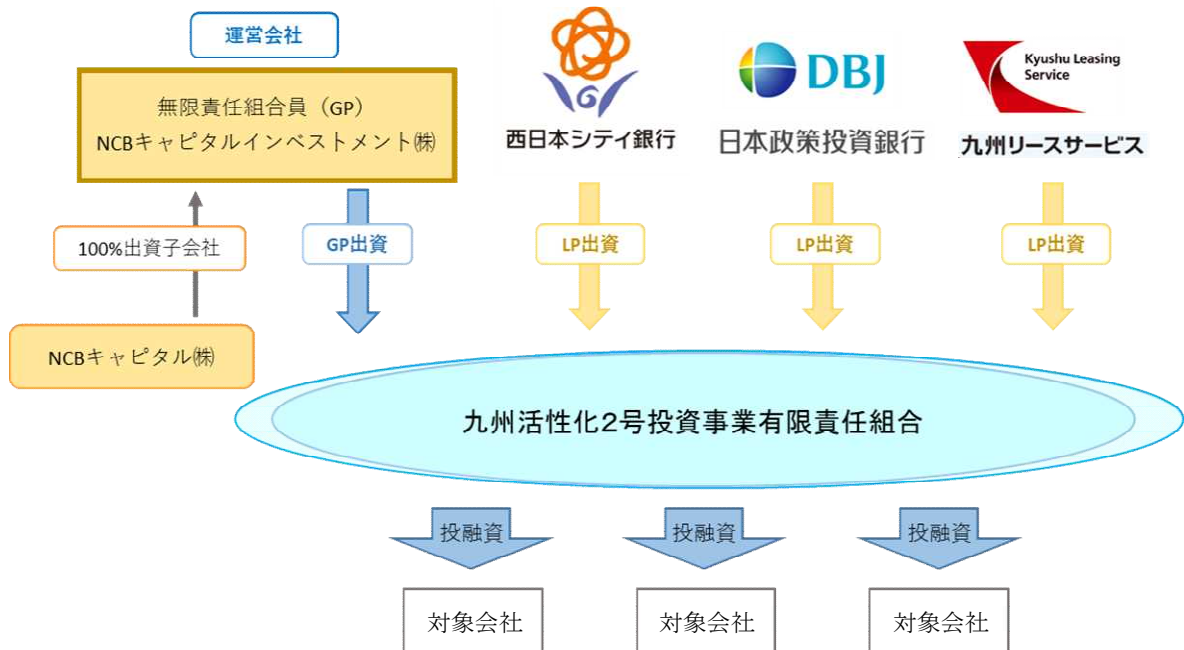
運営会社

無限責任組合員（GP）
NCBキャピタルインベストメント㈱

西日本シティ銀行

DBJ
日本政策投資銀行

Kyushu Leasing Service
九州リースサービス

100%出資子会社

GP出資

LP出資

LP出資

LP出資

NCBキャピタル㈱

九州活性化2号投資事業有限責任組合

投融資

投融資

投融資

対象会社

対象会社

対象会社